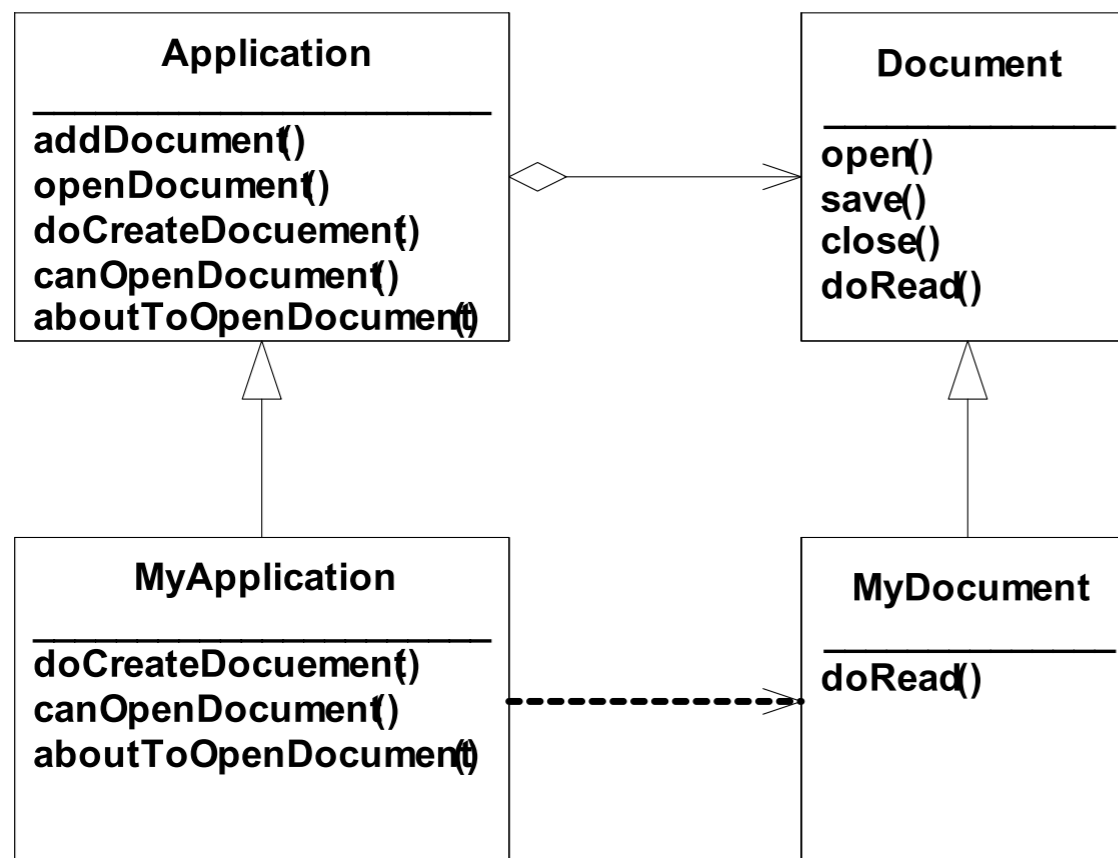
Application

addDocument()
openDocument()
doCreateDocuement()
canOpenDocument()
aboutToOpenDocument()

Document

open()
save()
close()
doRead()

MyApplication

doCreateDocuement()
canOpenDocument()
aboutToOpenDocument()

MyDocument

doRead()